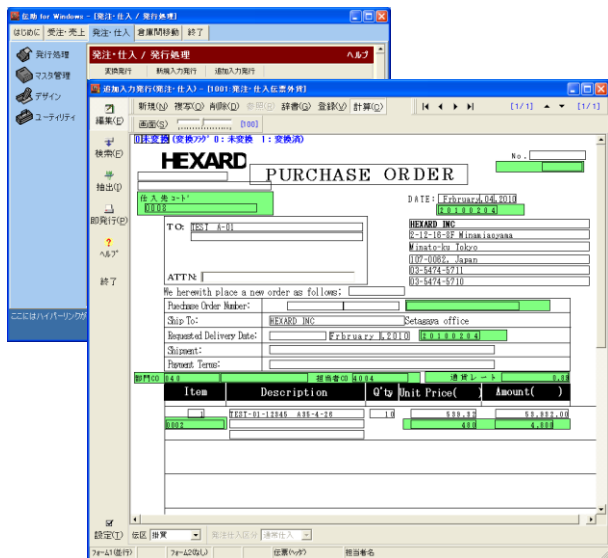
伝助 for Windows - [発注・仕入 / 発行処理]

はじめに　受注・売上　発注・仕入　倉庫間移動　終了

発行処理
マスタ管理
デザイン
ユーティリティ

ここにはハイパーリンクが

発注・仕入 / 発行処理　ヘルプ
実績発行　新規入力発行　追加入力発行

追加入力発行(発注・仕入) - [1001:発注・仕入伝票外資]

編集(E)　検索(F)　抽出(I)　即発行(P)　ヘルプ　終了

新規(N)　複写(Q)　削除(D)　参照(R)　辞書(G)　登録(V)　計算(Q)　[1/1]　[1/1]

画面(S)　[100]

0|未変換 (変換ﾌﾗｸﾞ 0 : 未変換　1 : 変換済)

HEXARD　PURCHASE ORDER　No.

仕入先ｺｰﾄﾞ
0003

DATE: February 04,2010
20100204

TO: TEST A-01

HEXARD INC
2-12-16-3F Minamiaoyama
Minato-ku Tokyo
107-0062, Japan
03-5474-5711
03-5474-5710

ATTN:

We herewith place a new order as follows:

Purchase Order Number:
Ship To: HEXARD INC　Setagaya office
Requested Delivery Date: February 5,2010　20100204
Shipment:
Payment Terms:

部門CD 140　担当者CD 4004　通貨レート 0.00

| Item | Description | Q'ty | Unit Price( | Amount( |
|---|---|---|---|---|
| 1 | TEST-01-12345 A85-4-26 | 10 | 500.32 | 50,802.00 |
| 0002 | | | 400 | 4,000 |

設定(T)　伝区 掛買　発注仕入区分 通常仕入

フォーム1(取行)　フォーム2(なし)　伝票(ﾍｯﾀﾞ)　担当者名